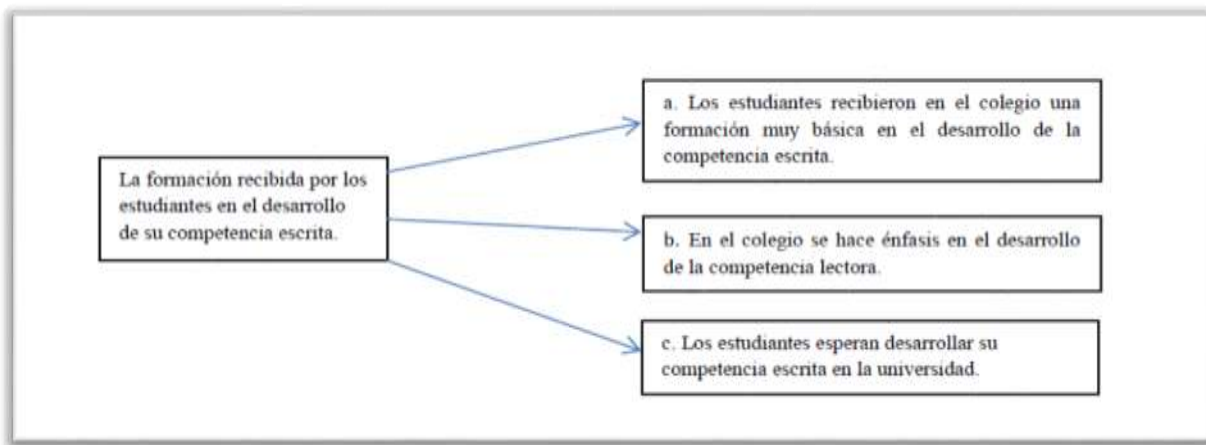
La formación recibida por los estudiantes en el desarrollo de su competencia escrita.

a. Los estudiantes recibieron en el colegio una formación muy básica en el desarrollo de la competencia escrita.

b. En el colegio se hace énfasis en el desarrollo de la competencia lectora.

c. Los estudiantes esperan desarrollar su competencia escrita en la universidad.